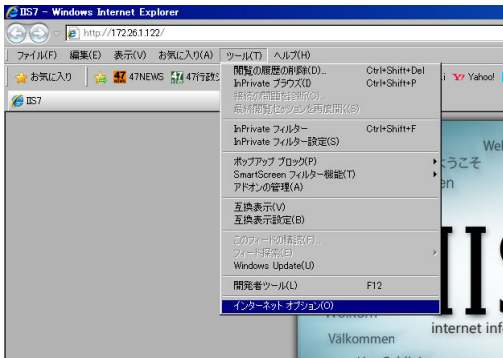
IIS7 - Windows Internet Explorer

http://172.26.1.122/

ファイル(F) 編集(E) 表示(V) お気に入り(A) ツール(T) ヘルプ(H)

お気に入り 47NEWS 47行政 Yahoo!

IIS7

閲覧の履歴の削除(D)... Ctrl+Shift+Del
InPrivate ブラウズ(I) Ctrl+Shift+P
最後の閲覧セッションを再度開く(S)

InPrivate フィルター Ctrl+Shift+F
InPrivate フィルター設定(S)

ポップアップ ブロック(P)
SmartScreen フィルター機能(T)
アドオンの管理(A)

互換表示(V)
互換表示設定(B)

このフィードの購読(F)...
フィード探索(E)
Windows Update(U)

開発者ツール(L) F12

インターネット オプション(O)

Wel
ようこそ
en
IIS
Välkommen
internet inf